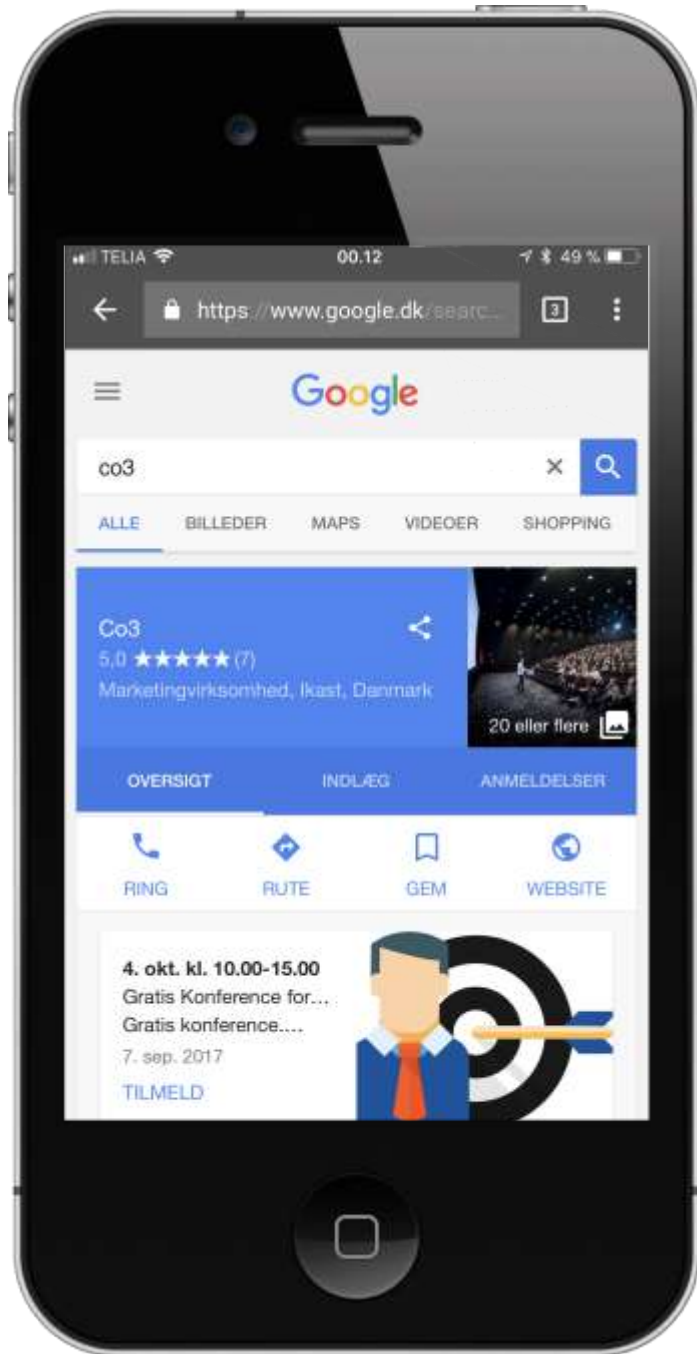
TELIA
00.12
49 %

https://www.google.dk/searc...
3

Google

co3
×

ALLE
BILLEDER
MAPS
VIDEOER
SHOPPING

Co3
5,0 ★★★★★ (7)
Marketingvirksomhed, Ikast, Danmark
20 eller flere

OVERSIGT
INDLÆG
ANMELDELSER

RING
RUTE
GEM
WEBSITE

4. okt. kl. 10.00-15.00
Gratis Konference for...
Gratis konference....
7. sep. 2017
TILMELD